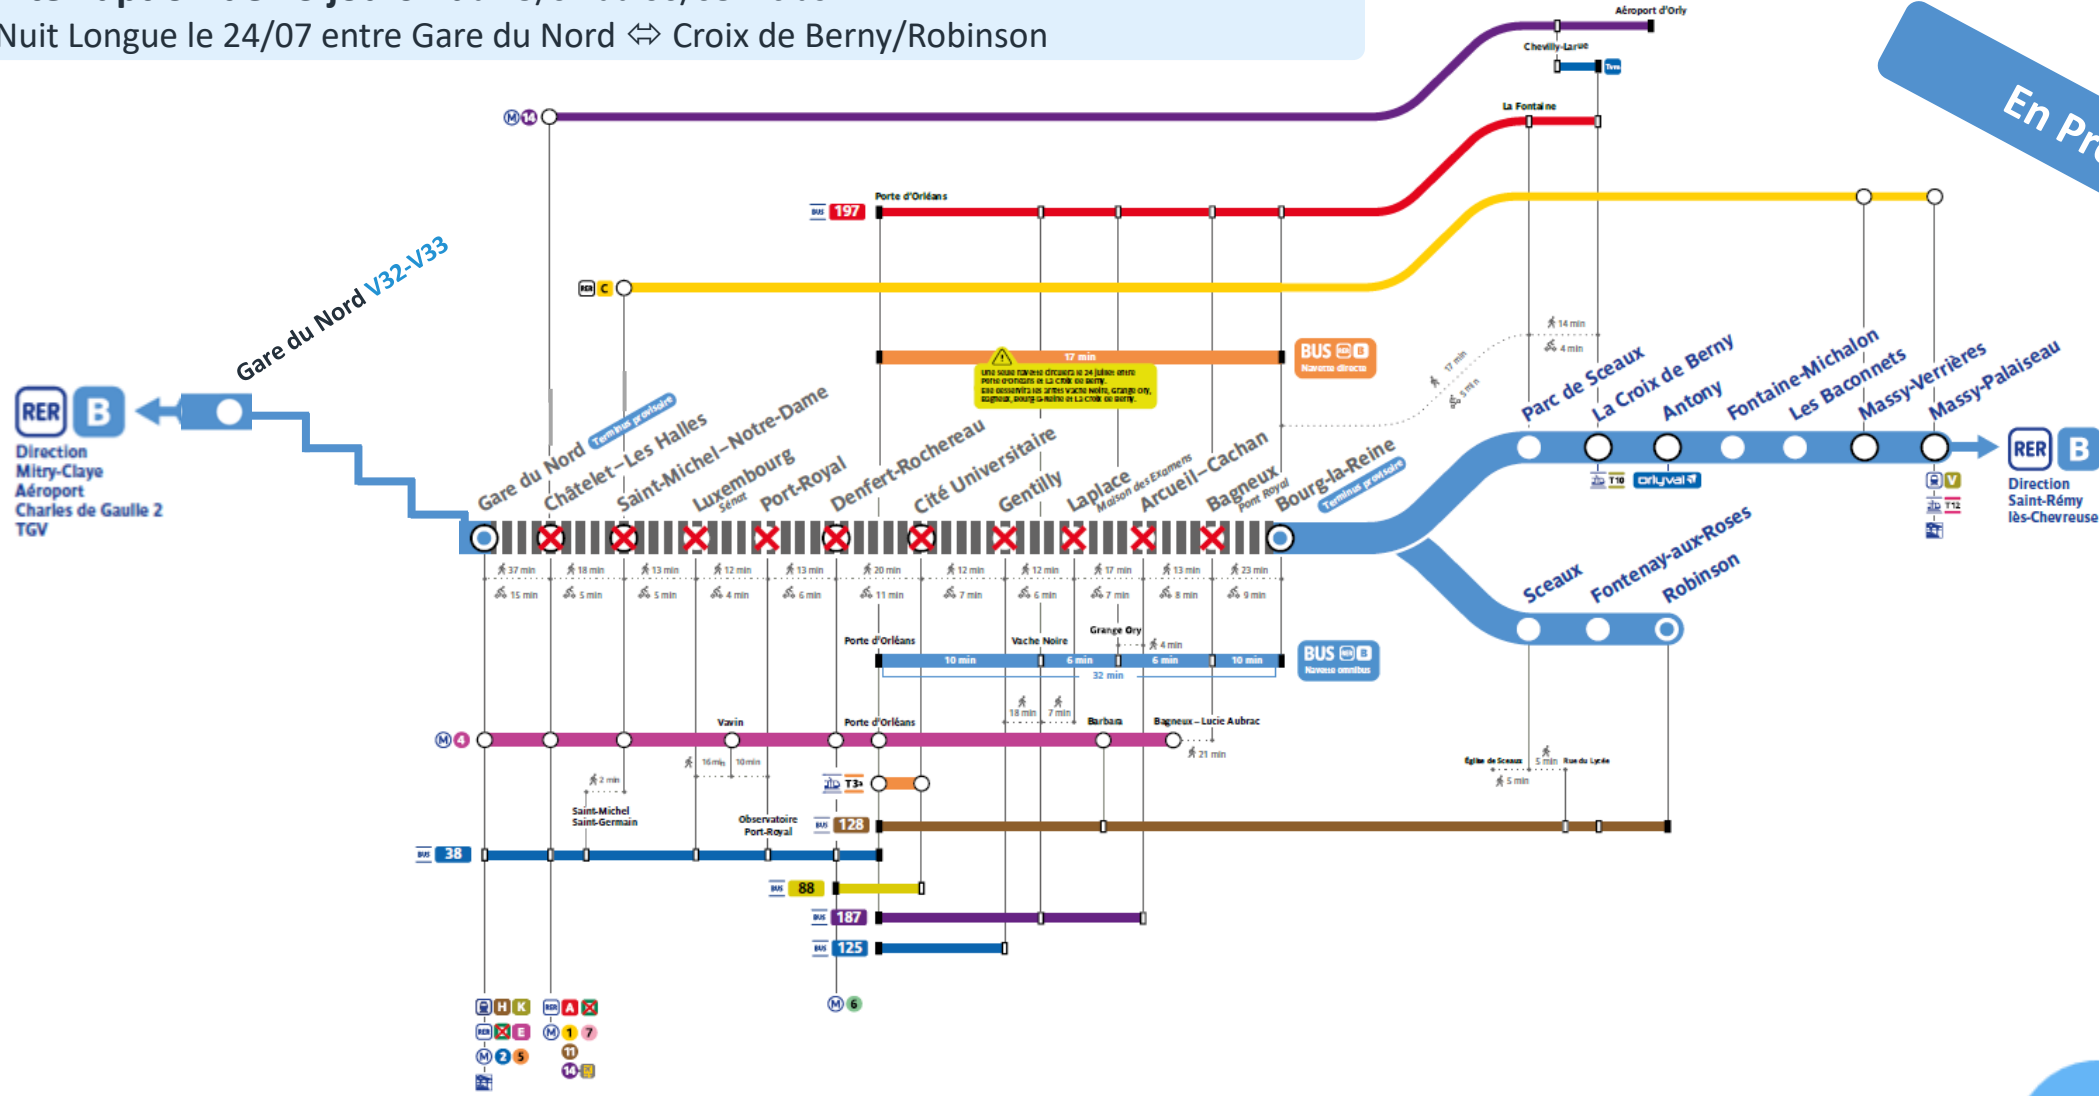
Nuit Longue le 24/07 entre Gare du Nord ⇔ Croix de Berny/Robinson

En Pr

Aéroport d'Orly
Chevilly-Larue
La Fontaine
M 14
BUS 197
Porte d'Orléans
RER C

Gare du Nord V32-V33

RER B
Direction
Mitry-Claye
Aéroport
Charles de Gaulle 2
TGV

17 min
BUS
Navette directe

Gare du Nord Terminus provisoire
Châtelet–Les Halles
Saint-Michel–Notre-Dame
Luxembourg Sénat
Port-Royal
Denfert-Rochereau
Cité Universitaire
Gentilly
Laplace Maison des Examens
Arcueil–Cachan
Bagneux Pont Royal
Bourg-la-Reine Terminus provisoire

14 min
4 min
17 min
5 min

Parc de Sceaux
La Croix de Berny
Antony
Fontaine-Michalon
Les Baconnets
Massy-Verrières
Massy-Palaiseau

T10
orlyval

RER B
Direction
Saint-Rémy
lès-Chevreuse

T12

37 min 15 min
18 min 5 min
13 min 5 min
12 min 4 min
13 min 6 min
20 min 11 min
12 min 7 min
12 min 6 min
17 min 7 min
13 min 8 min
23 min 9 min

Sceaux
Fontenay-aux-Roses
Robinson

Porte d'Orléans
Vache Noire
Grange Ory
4 min
10 min
6 min
6 min
10 min
32 min
BUS
Navette omnibus

18 min
7 min

M 4
Vavin
Porte d'Orléans
Barbara
Bagneux – Lucie Aubrac
21 min
16 min
10 min
2 min
Saint-Michel
Saint-Germain
Observatoire
Port-Royal
T3a
BUS 128
BUS 38
BUS 88
BUS 187
BUS 125

Église de Sceaux
5 min
Rue du Lycée
5 min

M 6
H K
RER E
M 2 5
RER A
M 1 7
11
14